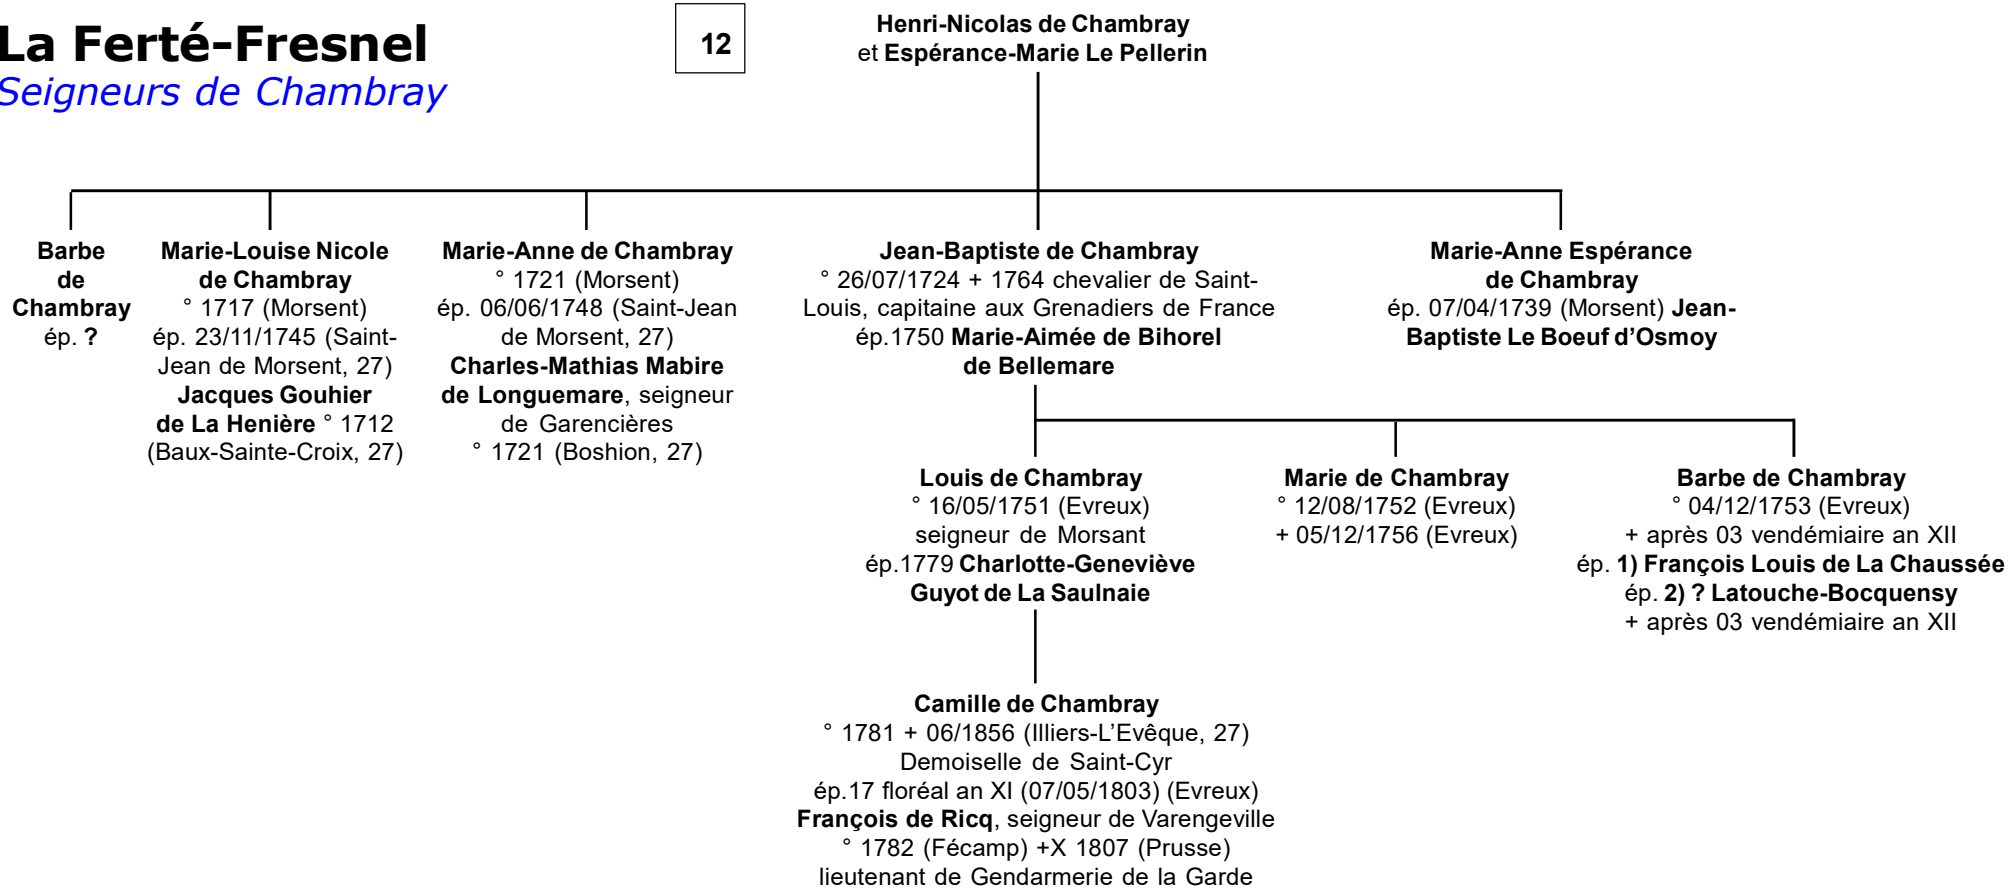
La Ferté-Fresnel
Seigneurs de Chambray

12

Henri-Nicolas de Chambray
et Espérance-Marie Le Pellerin

Barbe de Chambray
ép. ?

Marie-Louise Nicole de Chambray
° 1717 (Morsent)
ép. 23/11/1745 (Saint-Jean de Morsent, 27)
Jacques Gouhier de La Henière ° 1712 (Baux-Sainte-Croix, 27)

Marie-Anne de Chambray
° 1721 (Morsent)
ép. 06/06/1748 (Saint-Jean de Morsent, 27)
Charles-Mathias Mabire de Longuemare, seigneur de Garencières
° 1721 (Boshion, 27)

Jean-Baptiste de Chambray
° 26/07/1724 + 1764 chevalier de Saint-Louis, capitaine aux Grenadiers de France
ép.1750 Marie-Aimée de Bihorel de Bellemare

Marie-Anne Espérance de Chambray
ép. 07/04/1739 (Morsent) Jean-Baptiste Le Boeuf d'Osmoy

Louis de Chambray
° 16/05/1751 (Evreux)
seigneur de Morsant
ép.1779 Charlotte-Geneviève Guyot de La Saulnaie

Marie de Chambray
° 12/08/1752 (Evreux)
+ 05/12/1756 (Evreux)

Barbe de Chambray
° 04/12/1753 (Evreux)
+ après 03 vendémiaire an XII
ép. 1) François Louis de La Chaussée
ép. 2) ? Latouche-Bocquensy
+ après 03 vendémiaire an XII

Camille de Chambray
° 1781 + 06/1856 (Illiers-L'Evêque, 27)
Demoiselle de Saint-Cyr
ép.17 floréal an XI (07/05/1803) (Evreux)
François de Ricq, seigneur de Varengeville
° 1782 (Fécamp) +X 1807 (Prusse)
lieutenant de Gendarmerie de la Garde